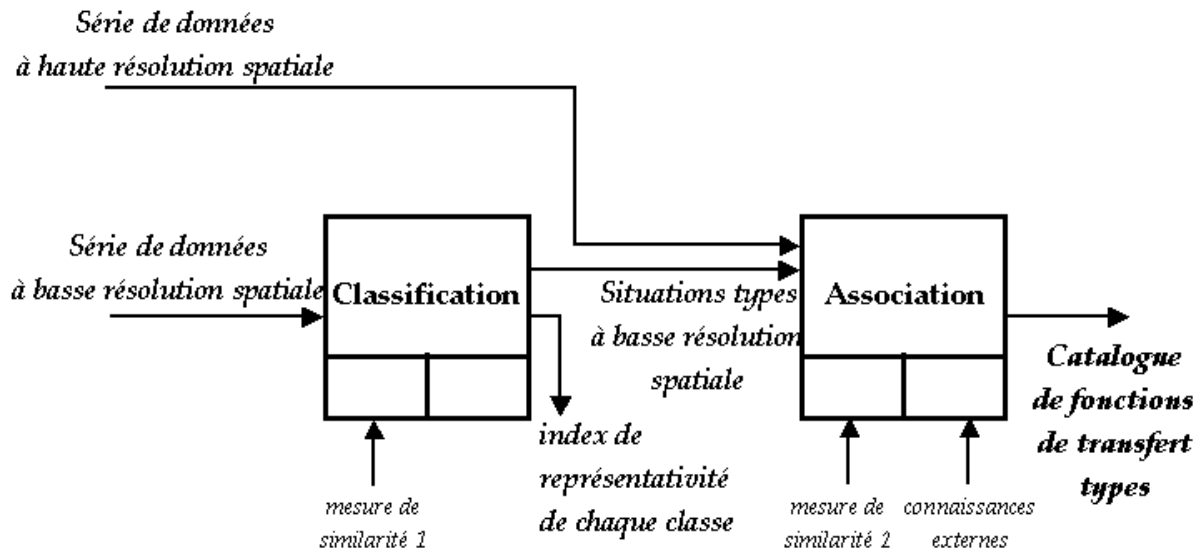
Série de données
à haute résolution spatiale

Série de données
à basse résolution spatiale

Classification

Situations types
à basse résolution
spatiale

Association

Catalogue
de fonctions
de transfert
types

index de
représentativité
de chaque classe

mesure de
similarité 1

mesure de
similarité 2

connaissances
externes